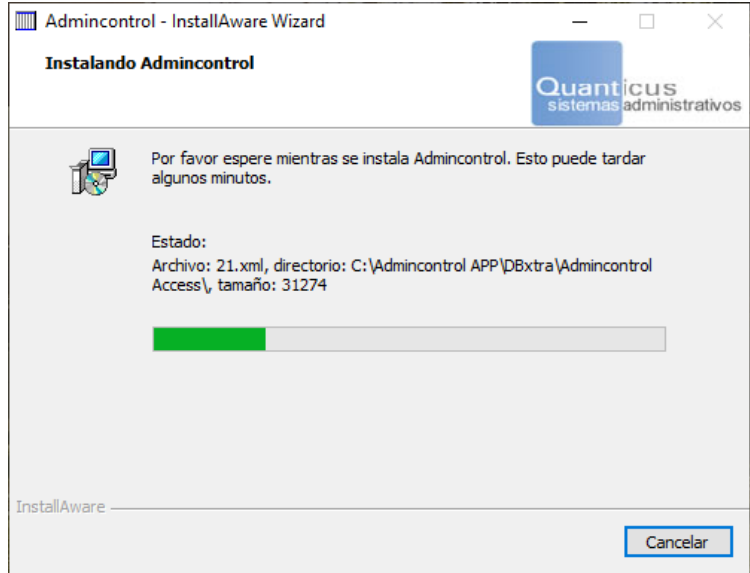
Admincontrol - InstallAware Wizard

Instalando Admincontrol

Quanticus
sistemas administrativos

Por favor espere mientras se instala Admincontrol. Esto puede tardar algunos minutos.

Estado:
Archivo: 21.xml, directorio: C:\Admincontrol APP\DBxtra\Admincontrol Access\, tamaño: 31274

InstallAware

Cancelar